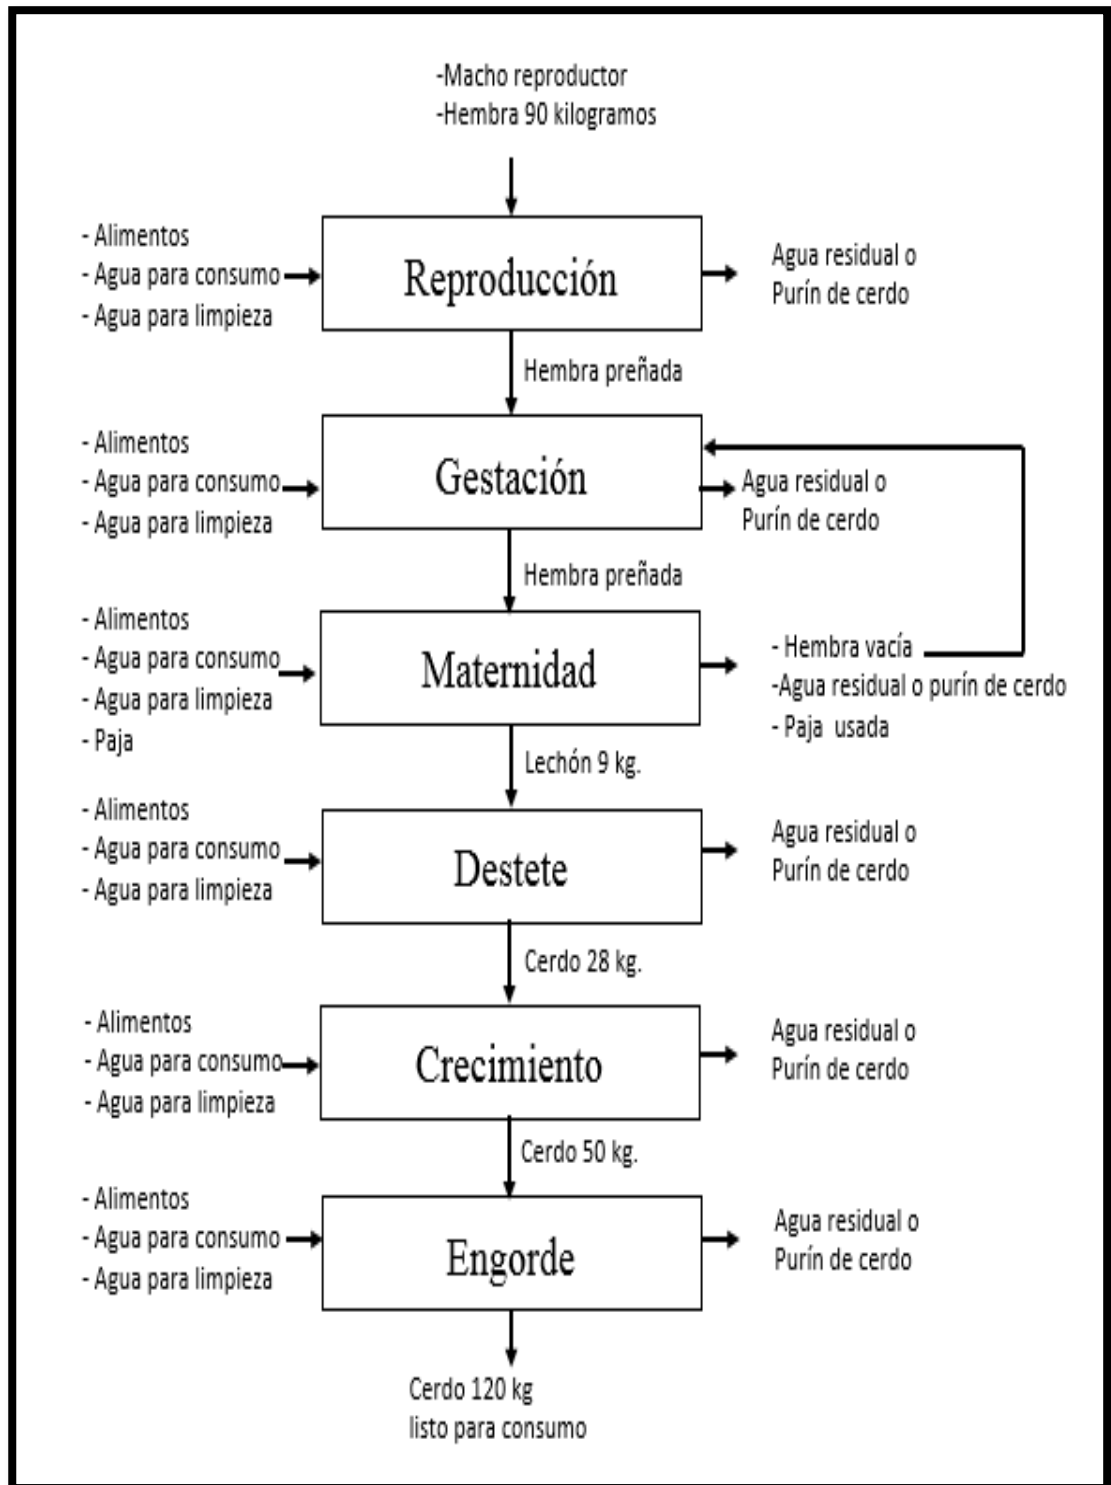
-Macho reproductor
-Hembra 90 kilogramos

- Alimentos
- Agua para consumo
- Agua para limpieza

Reproducción

Agua residual o
Purín de cerdo

Hembra preñada

- Alimentos
- Agua para consumo
- Agua para limpieza

Gestación

Agua residual o
Purín de cerdo

Hembra preñada

- Alimentos
- Agua para consumo
- Agua para limpieza
- Paja

Maternidad

- Hembra vacía
-Agua residual o purín de cerdo
- Paja usada

Lechón 9 kg.

- Alimentos
- Agua para consumo
- Agua para limpieza

Destete

Agua residual o
Purín de cerdo

Cerdo 28 kg.

- Alimentos
- Agua para consumo
- Agua para limpieza

Crecimiento

Agua residual o
Purín de cerdo

Cerdo 50 kg.

- Alimentos
- Agua para consumo
- Agua para limpieza

Engorde

Agua residual o
Purín de cerdo

Cerdo 120 kg
listo para consumo